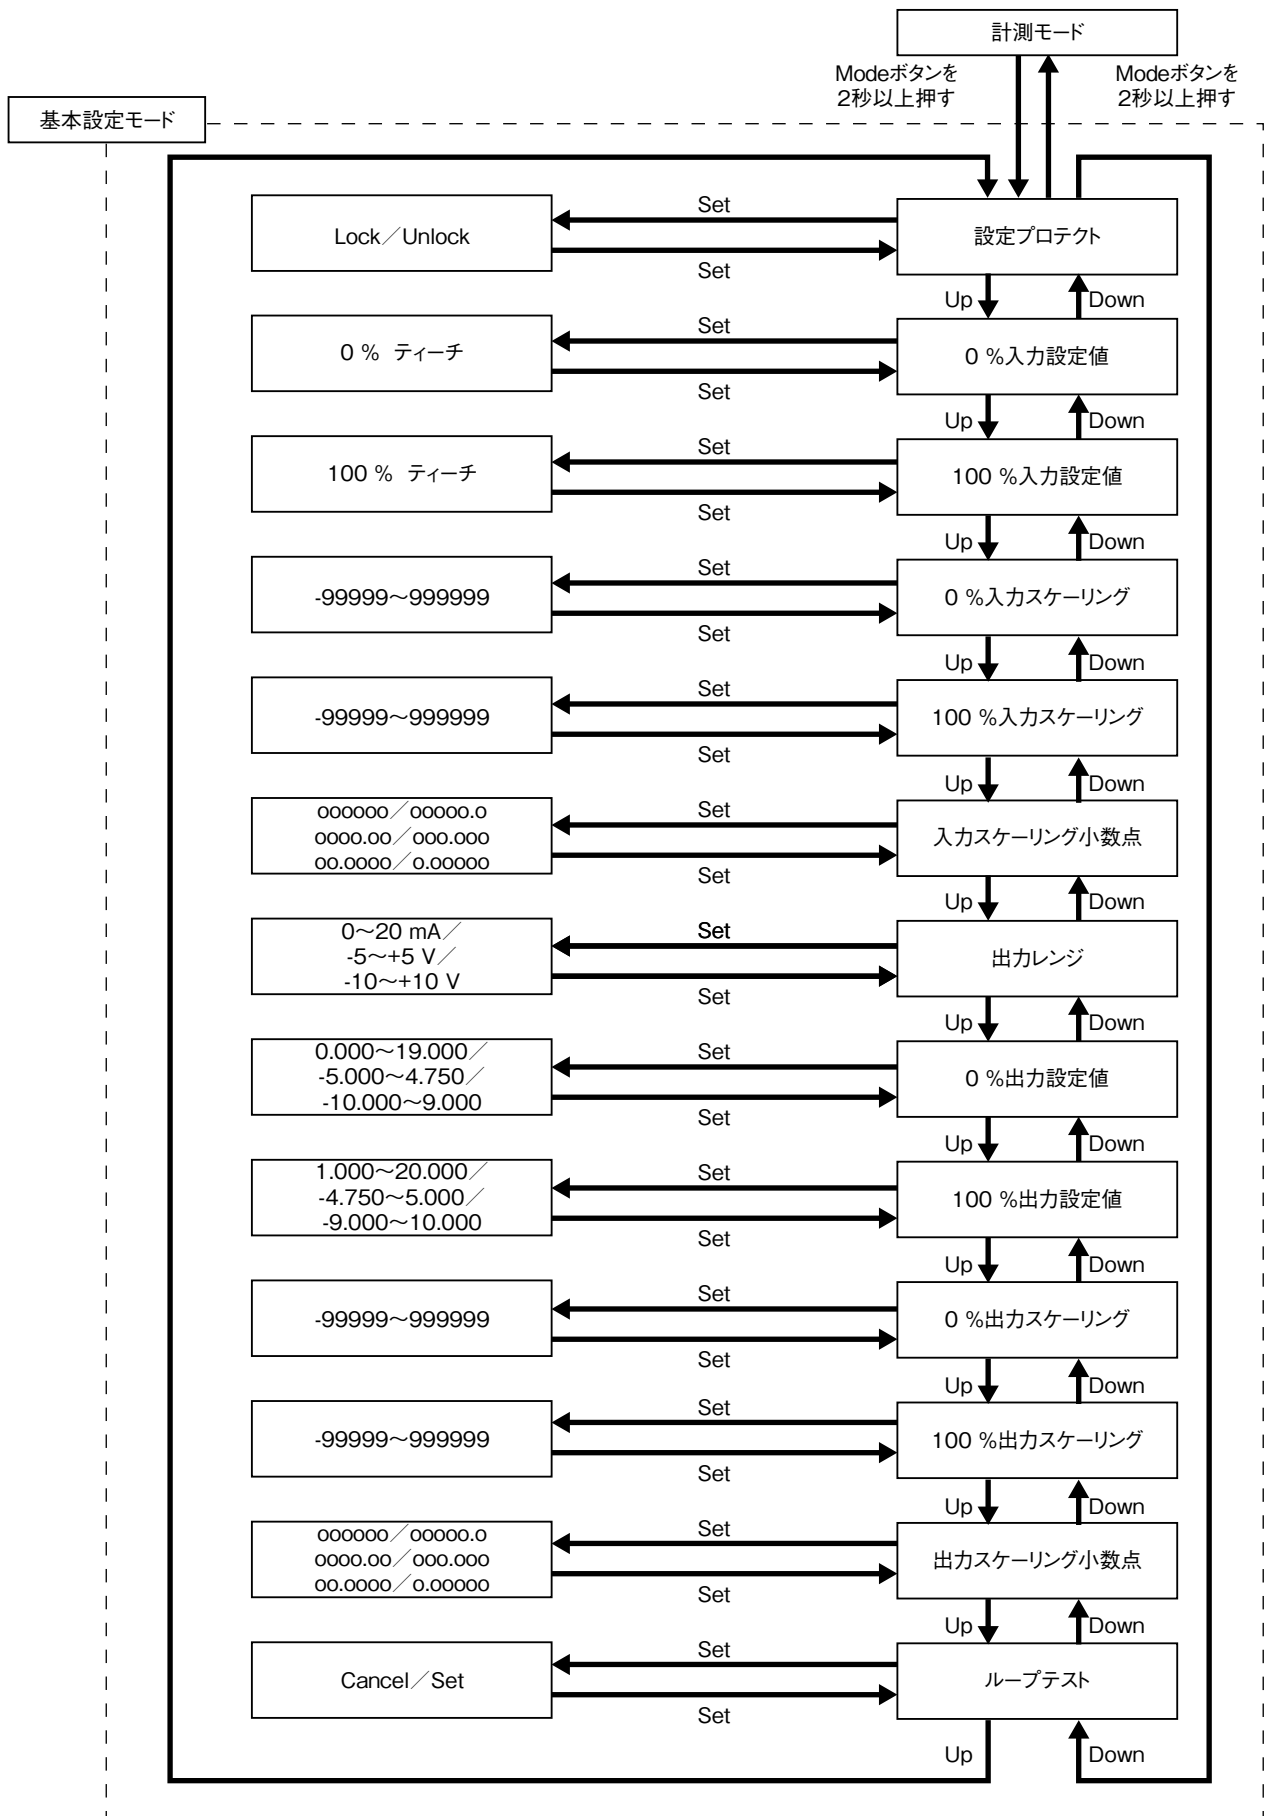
計測モード

Modeボタンを 2秒以上押す

Modeボタンを 2秒以上押す

基本設定モード

Lock／Unlock

Set

Set

設定プロテクト

Up

Down

0 % ティーチ

Set

Set

0 %入力設定値

Up

Down

100 % ティーチ

Set

Set

100 %入力設定値

Up

Down

-99999～999999

Set

Set

0 %入力スケーリング

Up

Down

-99999～999999

Set

Set

100 %入力スケーリング

Up

Down

000000／00000.0
0000.00／000.000
00.0000／0.00000

Set

Set

入力スケーリング小数点

Up

Down

0～20 mA／
-5～+5 V／
-10～+10 V

Set

Set

出力レンジ

Up

Down

0.000～19.000／
-5.000～4.750／
-10.000～9.000

Set

Set

0 %出力設定値

Up

Down

1.000～20.000／
-4.750～5.000／
-9.000～10.000

Set

Set

100 %出力設定値

Up

Down

-99999～999999

Set

Set

0 %出力スケーリング

Up

Down

-99999～999999

Set

Set

100 %出力スケーリング

Up

Down

000000／00000.0
0000.00／000.000
00.0000／0.00000

Set

Set

出力スケーリング小数点

Up

Down

Cancel／Set

Set

Set

ループテスト

Up

Down